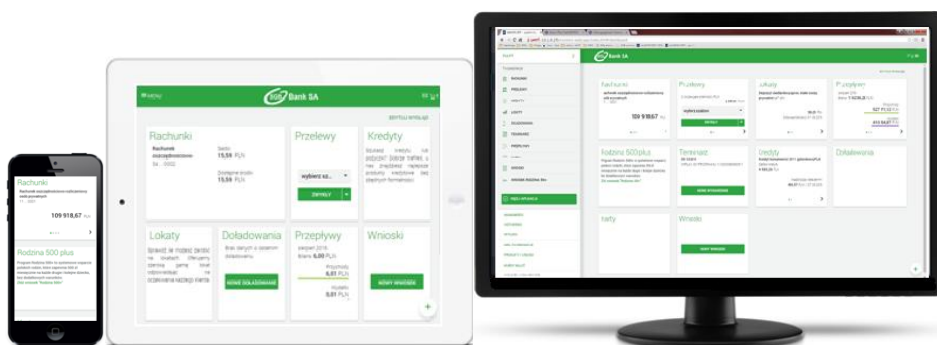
Rachunki

Rachunek oszczędnościowo-rozliczeniowy osób prywatnych

109 918,67 PLN

Rodzina 500 plus

Program Rodzina 500+ to świadczenie rodzinne

Złóż wniosek "Rodzina 500+"

MENU

BS Bank SA

WYLOGUJ

Rachunki

Rachunek oszczędnościowo-

Saldo

15,55 PLN

Dostępne środki

15,55 PLN

Przelewy

wybierz sz...

ZWYKŁY

Kredyty

Lokaty

Doładowania

NOWE DOŁADOWANIE

Przepływy

Przychody

0,01 PLN

Wydatki

0,01 PLN

Wnioski

NOWY WNIOSEK

Bank SA

Rachunki

109 918,67 PLN

Przelewy

wybierz szablon

ZWYKŁY

Lokaty

Przepływy

Rodzina 500 plus

Terminarz

NOWE WYDARZENIE

Kredyty

Doładowania

Karty

Wnioski

NOWY WNIOSEK

RACHUNKI

PRZELEWY

KREDYTY

LOKATY

DOŁADOWANIA

TERMINARZ

PRZEPŁYWY

KARTY

WNIOSKI

PROGRAM RODZINA 500+